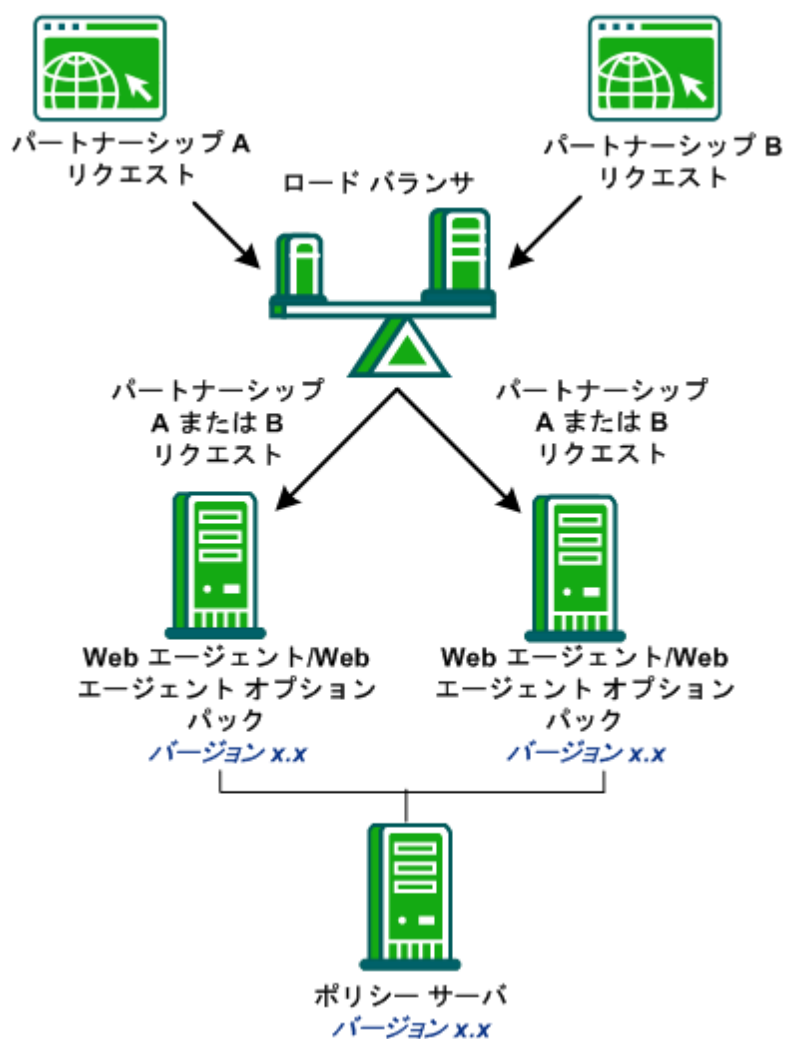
パートナーシップ A
リクエスト

パートナーシップ B
リクエスト

ロード バランサ

パートナーシップ
A または B
リクエスト

パートナーシップ
A または B
リクエスト

Web エージェント/Web エージェント オプション パック
バージョン x.x

Web エージェント/Web エージェント オプション パック
バージョン x.x

ポリシー サーバ
バージョン x.x